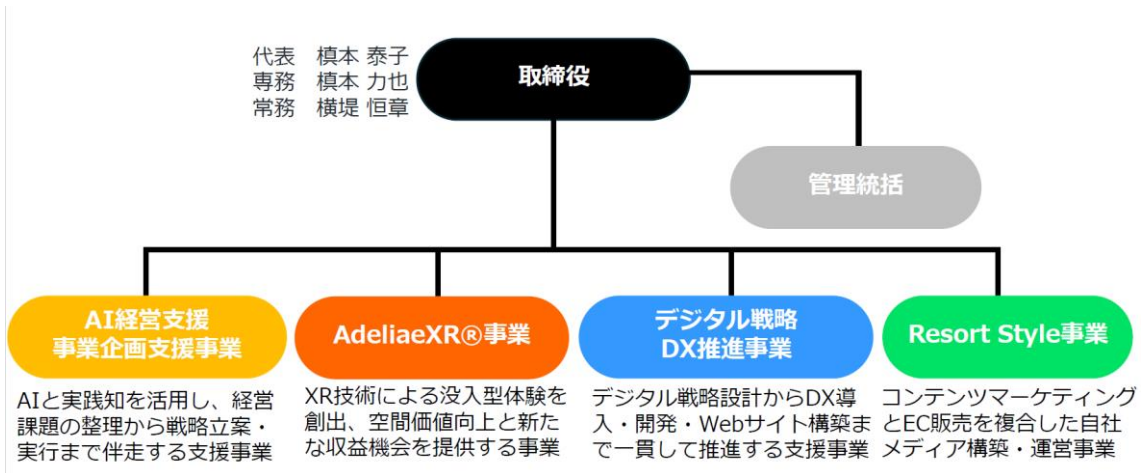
代表　槙本 泰子
専務　槙本 力也
常務　横堤 恒章

取締役

管理統括

AI経営支援
事業企画支援事業

AIと実践知を活用し、経営課題の整理から戦略立案・実行まで伴走する支援事業

AdeliaeXR®事業

XR技術による没入型体験を創出、空間価値向上と新たな収益機会を提供する事業

デジタル戦略
DX推進事業

デジタル戦略設計からDX導入・開発・Webサイト構築まで一貫して推進する支援事業

Resort Style事業

コンテンツマーケティングとEC販売を複合した自社メディア構築・運営事業